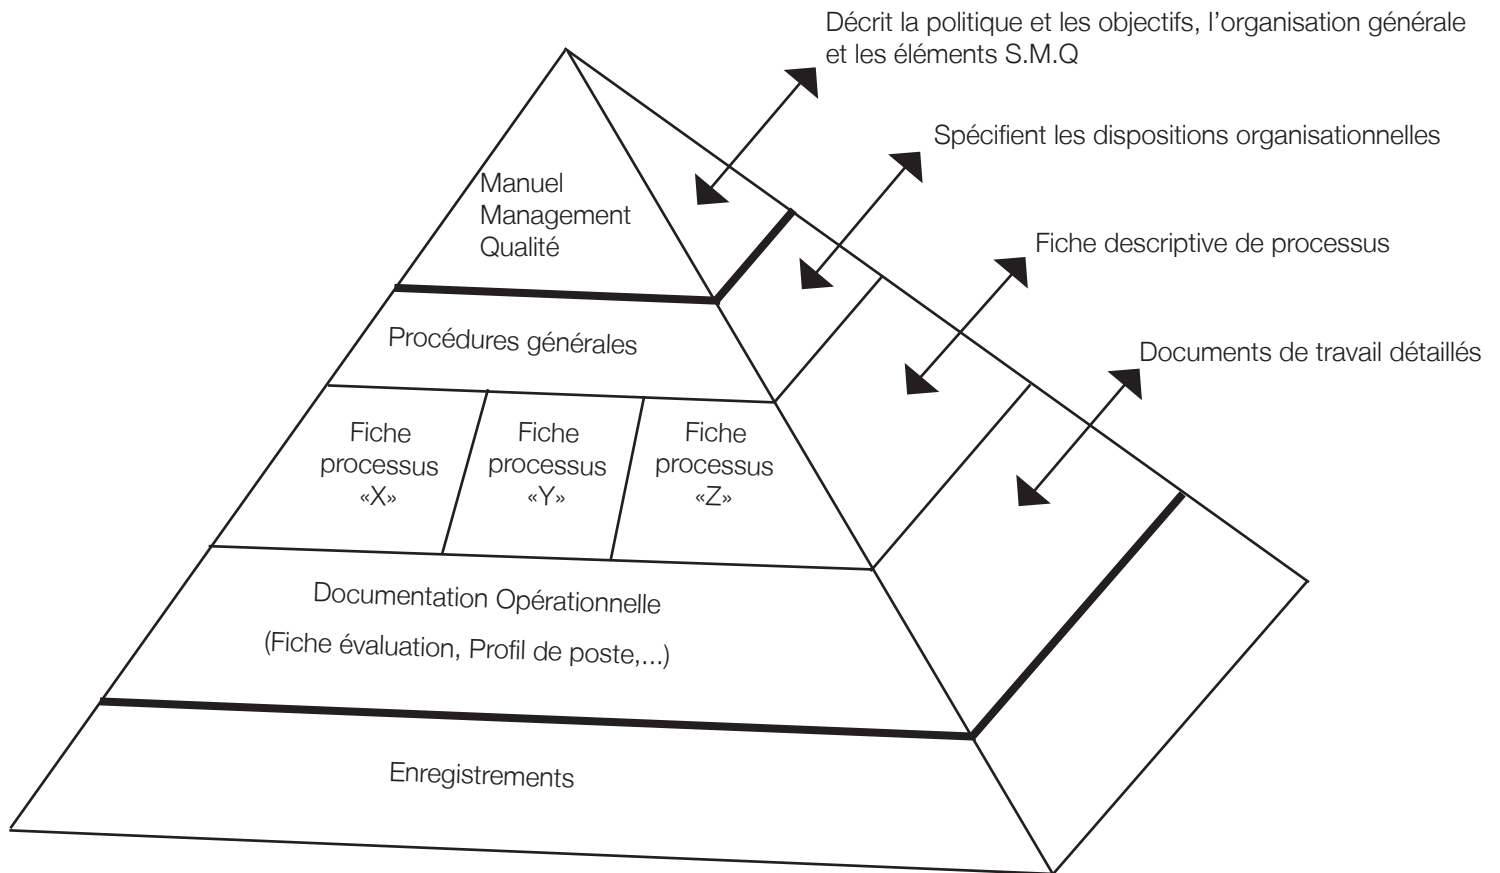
Décrit la politique et les objectifs, l'organisation générale et les éléments S.M.Q

Spécifient les dispositions organisationnelles

Fiche descriptive de processus

Documents de travail détaillés

Manuel Management Qualité

Procédures générales

Fiche processus «X»

Fiche processus «Y»

Fiche processus «Z»

Documentation Opérationnelle

(Fiche évaluation, Profil de poste,...)

Enregistrements